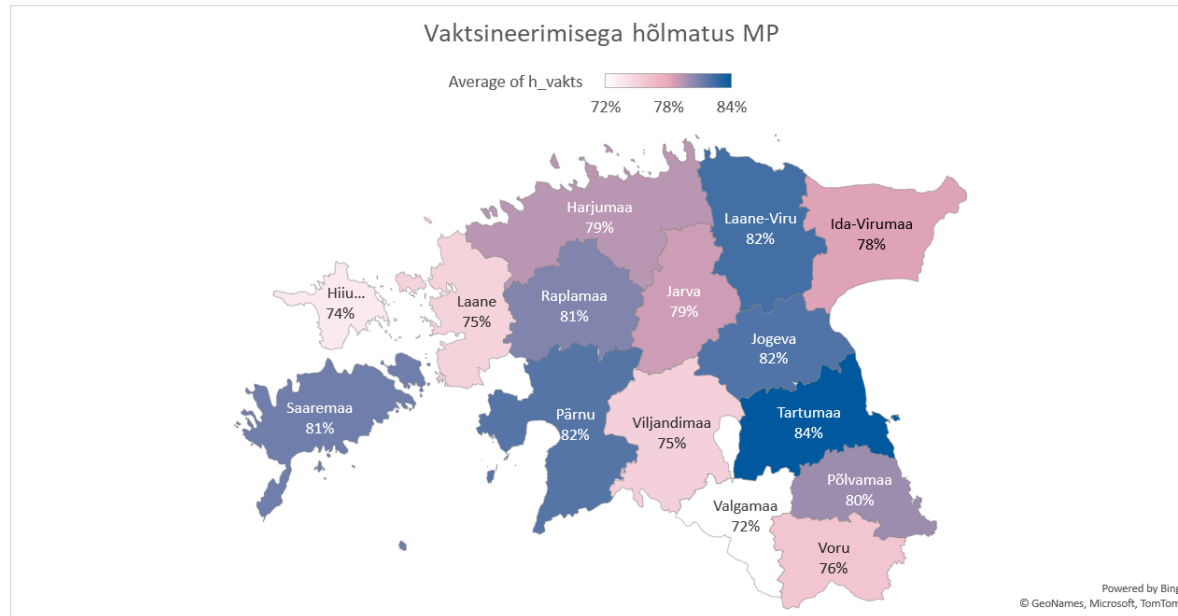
Vaktsineerimisega hõlmatus MP

Average of h_vakts
72% 78% 84%

Harjumaa
79%

Laane-Viru
82%

Ida-Virumaa
78%

Hiiu...
74%

Laane
75%

Raplamaa
81%

Jarva
79%

Jogeva
82%

Saaremaa
81%

Pärnu
82%

Viljandimaa
75%

Tartumaa
84%

Põlvamaa
80%

Valgamaa
72%

Voru
76%

Powered by Bing
© GeoNames, Microsoft, TomTom